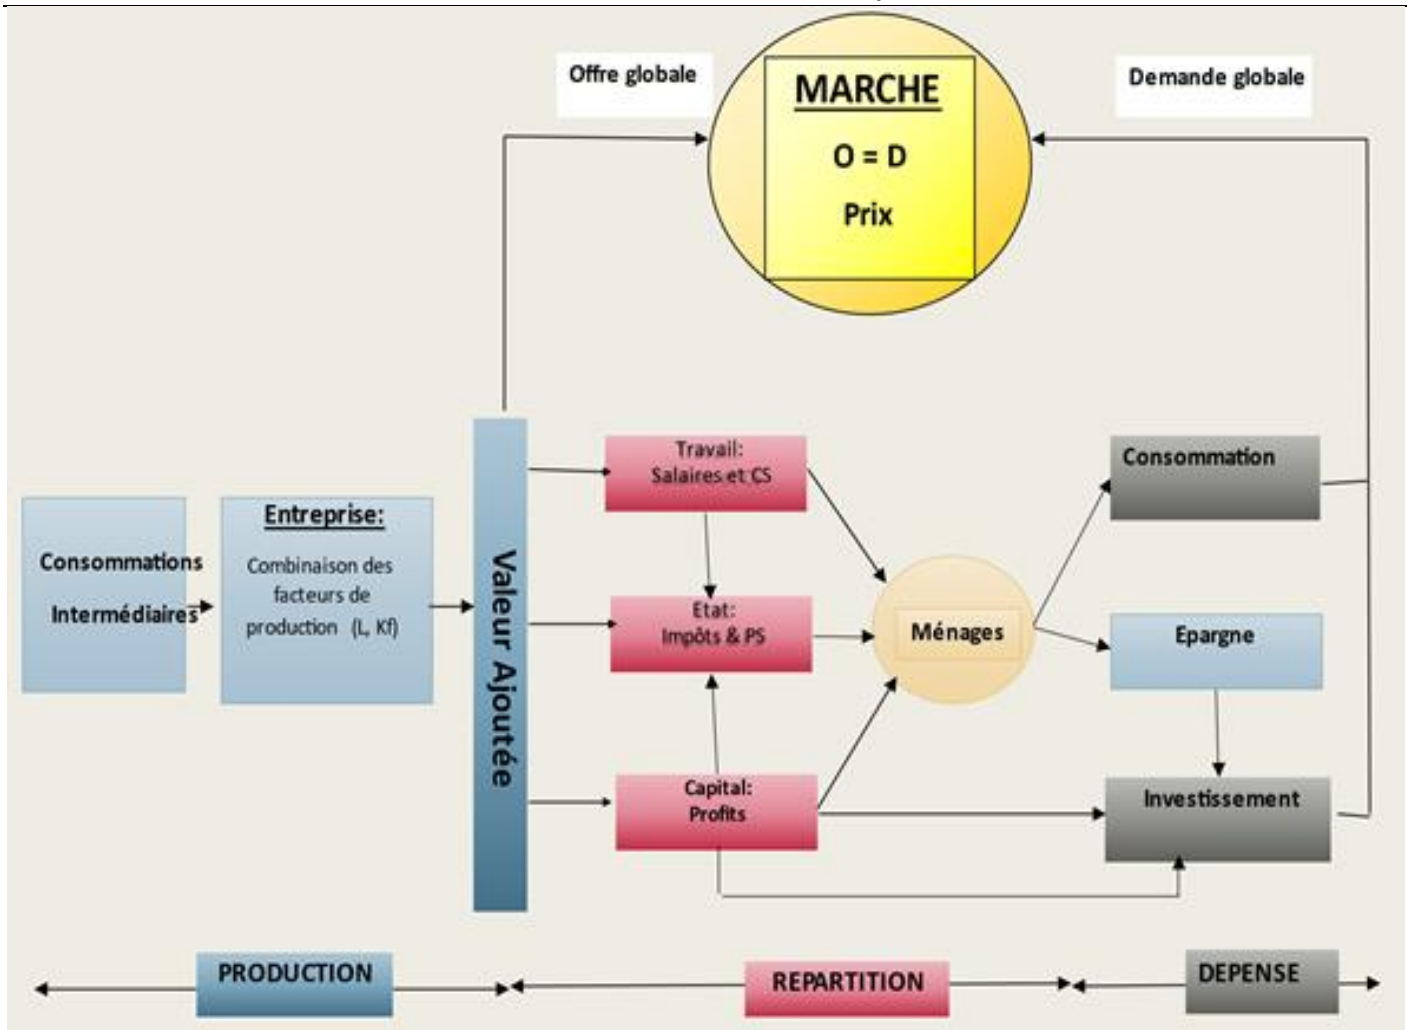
Offre globale

MARCHE

O = D

Prix

Demande globale

Consommations Intermédiaires

Entreprise:

Combinaison des facteurs de production (L, Kf)

Valeur Ajoutée

Travail: Salaires et CS

Etat: Impôts & PS

Capital: Profits

Ménages

Consommation

Epargne

Investissement

PRODUCTION

REPARTITION

DEPENSE